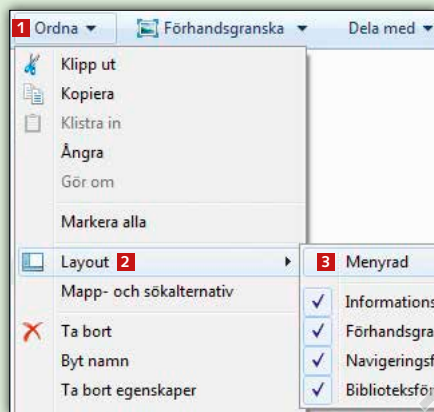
1 Ordna ▾ Förhandsgranska ▾ Dela med ▾

Klipp ut
Kopiera
Klistra in
Ångra
Gör om
Markera alla
Layout 2
Mapp- och sökalternativ
Ta bort
Byt namn
Ta bort egenskaper

3 Menyrad
Informations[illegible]
Förhandsgra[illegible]
Navigerings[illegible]
Biblioteksför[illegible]